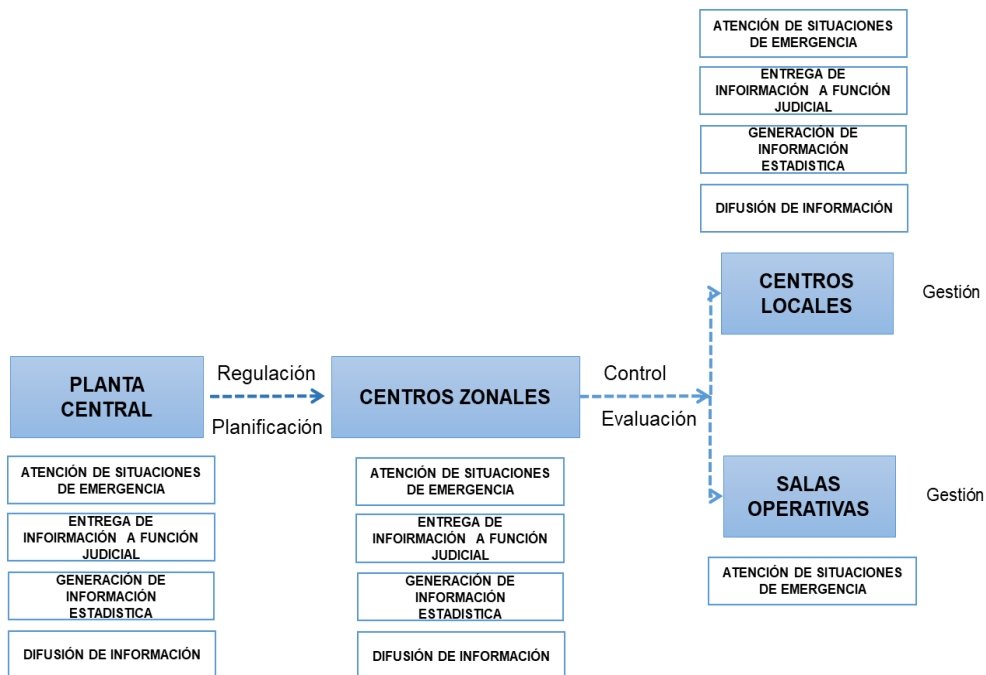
ATENCIÓN DE SITUACIONES DE EMERGENCIA

ENTREGA DE INFOIRMACIÓN A FUNCIÓN JUDICIAL

GENERACIÓN DE INFORMACIÓN ESTADISTICA

DIFUSIÓN DE INFORMACIÓN

CENTROS LOCALES

Gestión

PLANTA CENTRAL

Regulación

Planificación

CENTROS ZONALES

Control

Evaluación

SALAS OPERATIVAS

Gestión

ATENCIÓN DE SITUACIONES DE EMERGENCIA

ENTREGA DE INFOIRMACIÓN A FUNCIÓN JUDICIAL

GENERACIÓN DE INFORMACIÓN ESTADISTICA

DIFUSIÓN DE INFORMACIÓN

ATENCIÓN DE SITUACIONES DE EMERGENCIA

ENTREGA DE INFOIRMACIÓN A FUNCIÓN JUDICIAL

GENERACIÓN DE INFORMACIÓN ESTADISTICA

DIFUSIÓN DE INFORMACIÓN

ATENCIÓN DE SITUACIONES DE EMERGENCIA